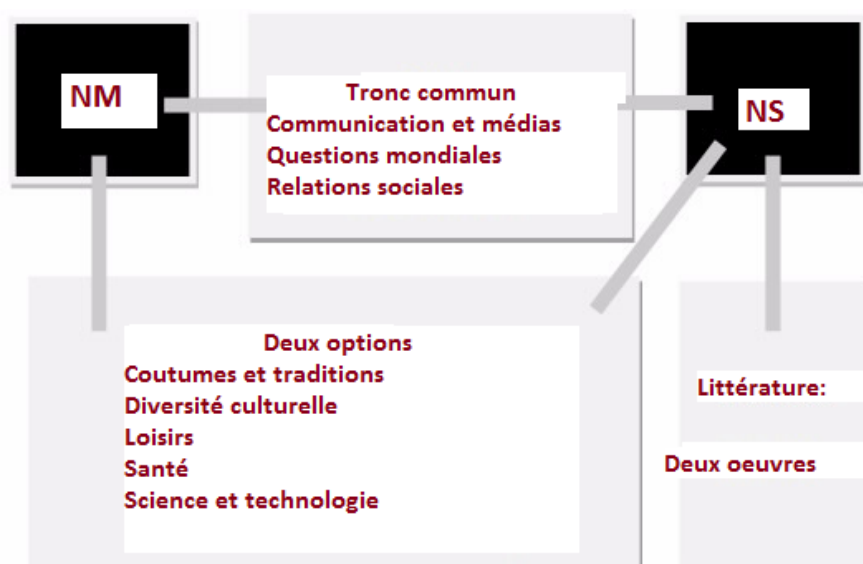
NM

Tronc commun
Communication et médias
Questions mondiales
Relations sociales

NS

Deux options
Coutumes et traditions
Diversité culturelle
Loisirs
Santé
Science et technologie

Littérature:

Deux oeuvres